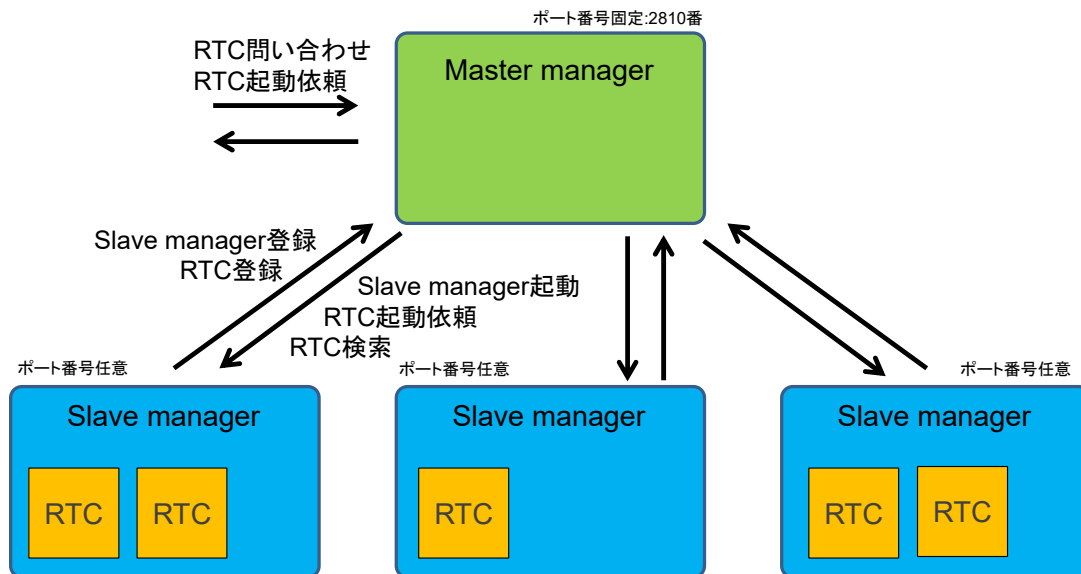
ポート番号固定:2810番

RTC問い合わせ
RTC起動依頼

Master manager

Slave manager登録
RTC登録

Slave manager起動
RTC起動依頼
RTC検索

ポート番号任意

Slave manager

RTC RTC

ポート番号任意

Slave manager

RTC

ポート番号任意

Slave manager

RTC RTC